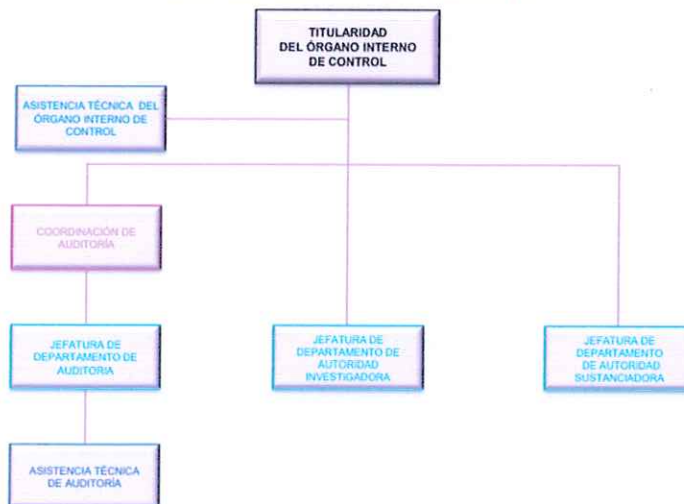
TITULARIDAD DEL ÓRGANO INTERNO DE CONTROL

ASISTENCIA TÉCNICA DEL ÓRGANO INTERNO DE CONTROL

COORDINACIÓN DE AUDITORÍA

JEFATURA DE DEPARTAMENTO DE AUDITORIA

JEFATURA DE DEPARTAMENTO DE AUTORIDAD INVESTIGADORA

JEFATURA DE DEPARTAMENTO DE AUTORIDAD SUSTANCIADORA

ASISTENCIA TÉCNICA DE AUDITORÍA